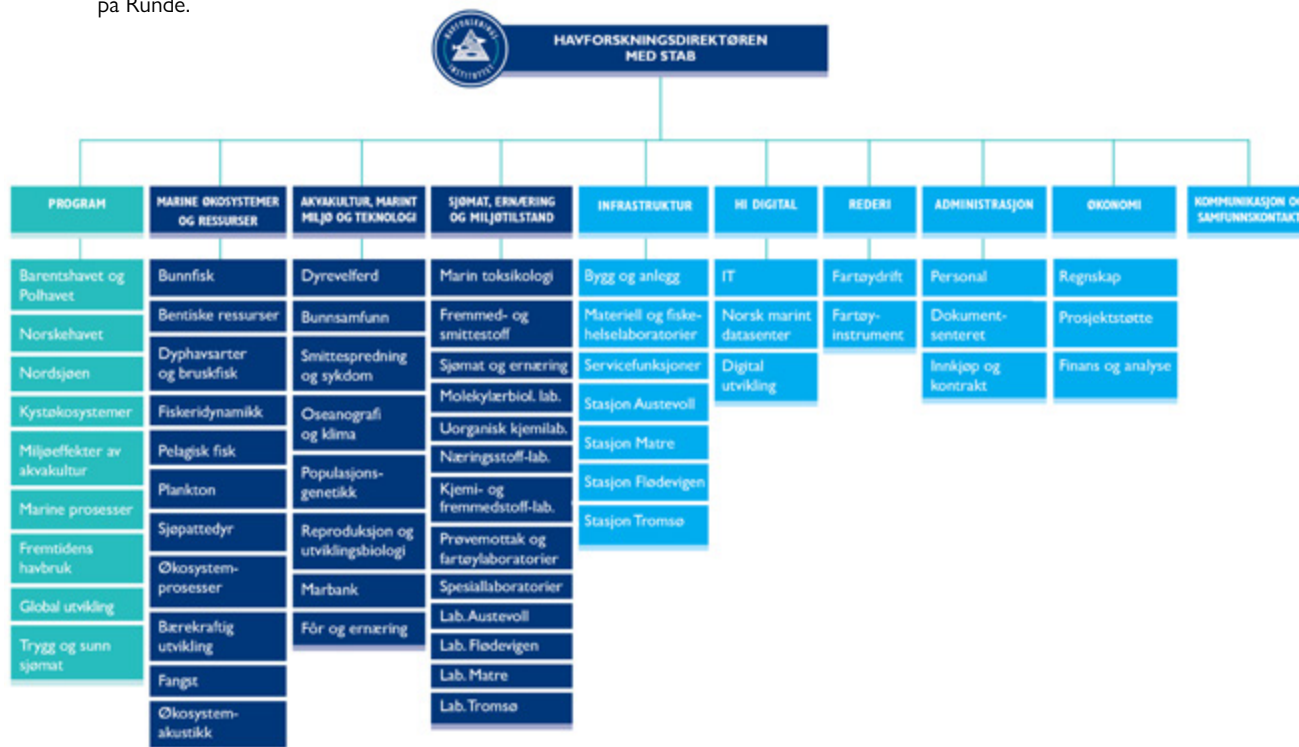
på Runde.

HAVFORSKNINGSINSTITUTTET

HAVFORSKNINGSDIREKTØREN MED STAB

PROGRAM

Barentshavet og Polhavet

Norskehavet

Nordsjøen

Kystøkosystemer

Miljøeffekter av akvakultur

Marine prosesser

Fremtidens havbruk

Global utvikling

Trygg og sunn sjømat

MARINE ØKOSYSTEMER OG RESSURSER

Bunnfisk

Bentiske ressurser

Dyphavsarter og bruskfisk

Fiskeridynamikk

Pelagisk fisk

Plankton

Sjøpattedyr

Økosystemprosesser

Bærekraftig utvikling

Fangst

Økosystemakustikk

AKVAKULTUR, MARINT MILJØ OG TEKNOLOGI

Dyrevelferd

Bunnsamfunn

Smittespredning og sykdom

Oseanografi og klima

Populasjonsgenetikk

Reproduksjon og utviklingsbiologi

Marbank

Fôr og ernæring

SJØMAT, ERNÆRING OG MILJØTILSTAND

Marin toksikologi

Fremmed- og smittestoff

Sjømat og ernæring

Molekylærbiol. lab.

Uorganisk kjemilab.

Næringsstoff-lab.

Kjemi- og fremmedstoff-lab.

Prøvemottak og fartøylaboratorier

Spesiallaboratorier

Lab. Austevoll

Lab. Flødevigen

Lab. Matre

Lab. Tromsø

INFRASTRUKTUR

Bygg og anlegg

Materiell og fiskehelselaboratorier

Servicefunksjoner

Stasjon Austevoll

Stasjon Matre

Stasjon Flødevigen

Stasjon Tromsø

HI DIGITAL

IT

Norsk marint datasenter

Digital utvikling

REDERI

Fartøydrift

Fartøyinstrument

ADMINISTRASJON

Personal

Dokumentsenteret

Innkjøp og kontrakt

ØKONOMI

Regnskap

Prosjektstøtte

Finans og analyse

KOMMUNIKASJON OG SAMFUNNSKONTAKT